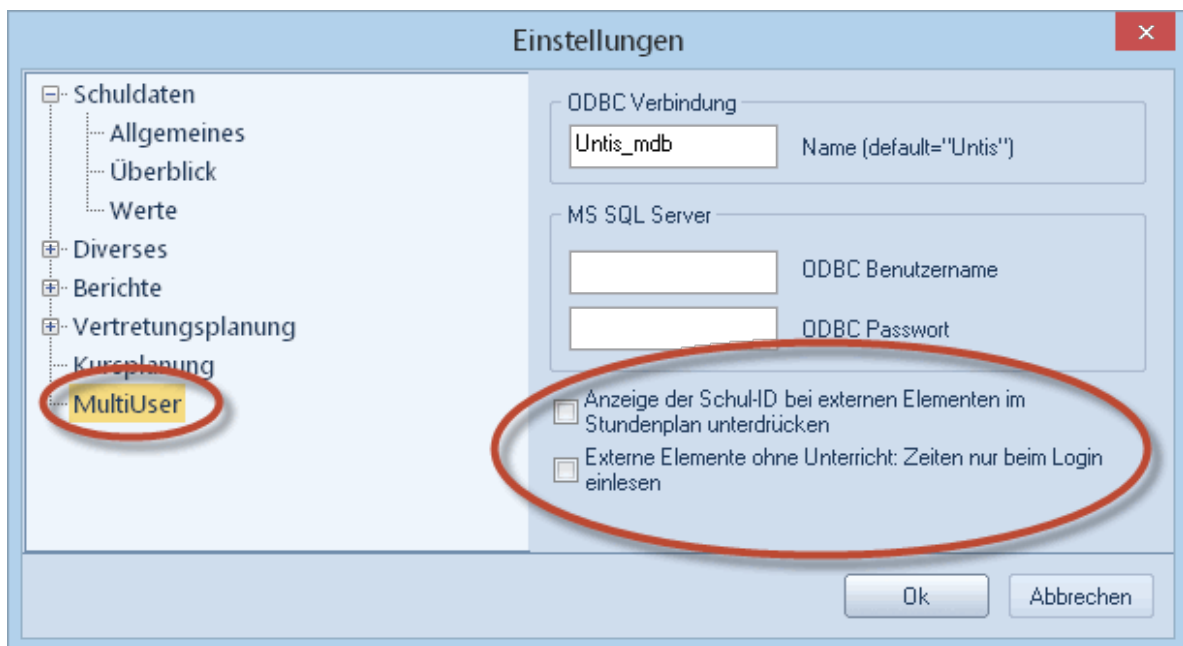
Einstellungen

×

Schuldaten
Allgemeines
Überblick
Werte
Diverses
Berichte
Vertretungsplanung
Kursplanung
MultiUser

ODBC Verbindung
Untis_mdb
Name (default="Untis")

MS SQL Server
ODBC Benutzername
ODBC Passwort

Anzeige der Schul-ID bei externen Elementen im Stundenplan unterdrücken

Externe Elemente ohne Unterricht: Zeiten nur beim Login einlesen

Ok
Abbrechen